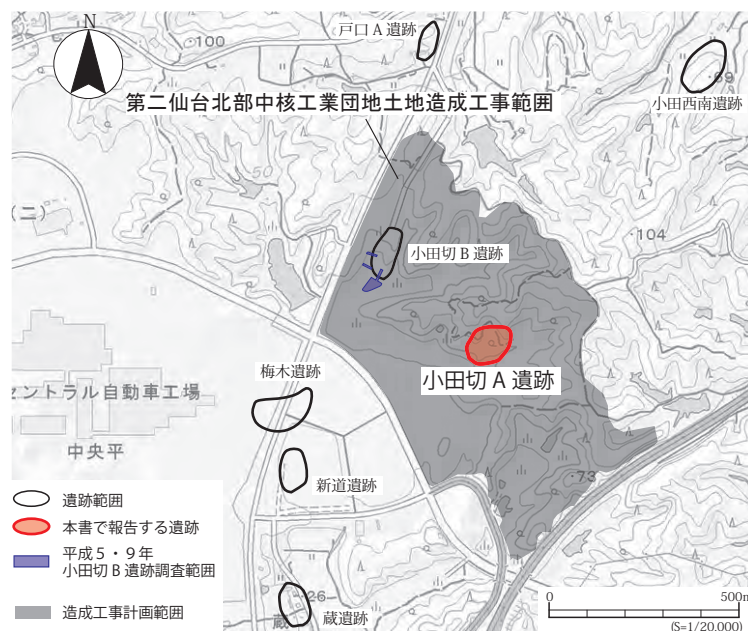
N

100

戸口 A 遺跡

69

小田西南遺跡

第二仙台北部中核工業団地土地造成工事範囲

50

(二)

104

小田切 B 遺跡

小田切 A 遺跡

梅木遺跡

ェントラル自動車工場

中央平

73

新道遺跡

遺跡範囲

本書で報告する遺跡

平成５・９年
小田切 B 遺跡調査範囲

造成工事計画範囲

26

蔵

蔵遺跡

0

500m

(S=1/20,000)